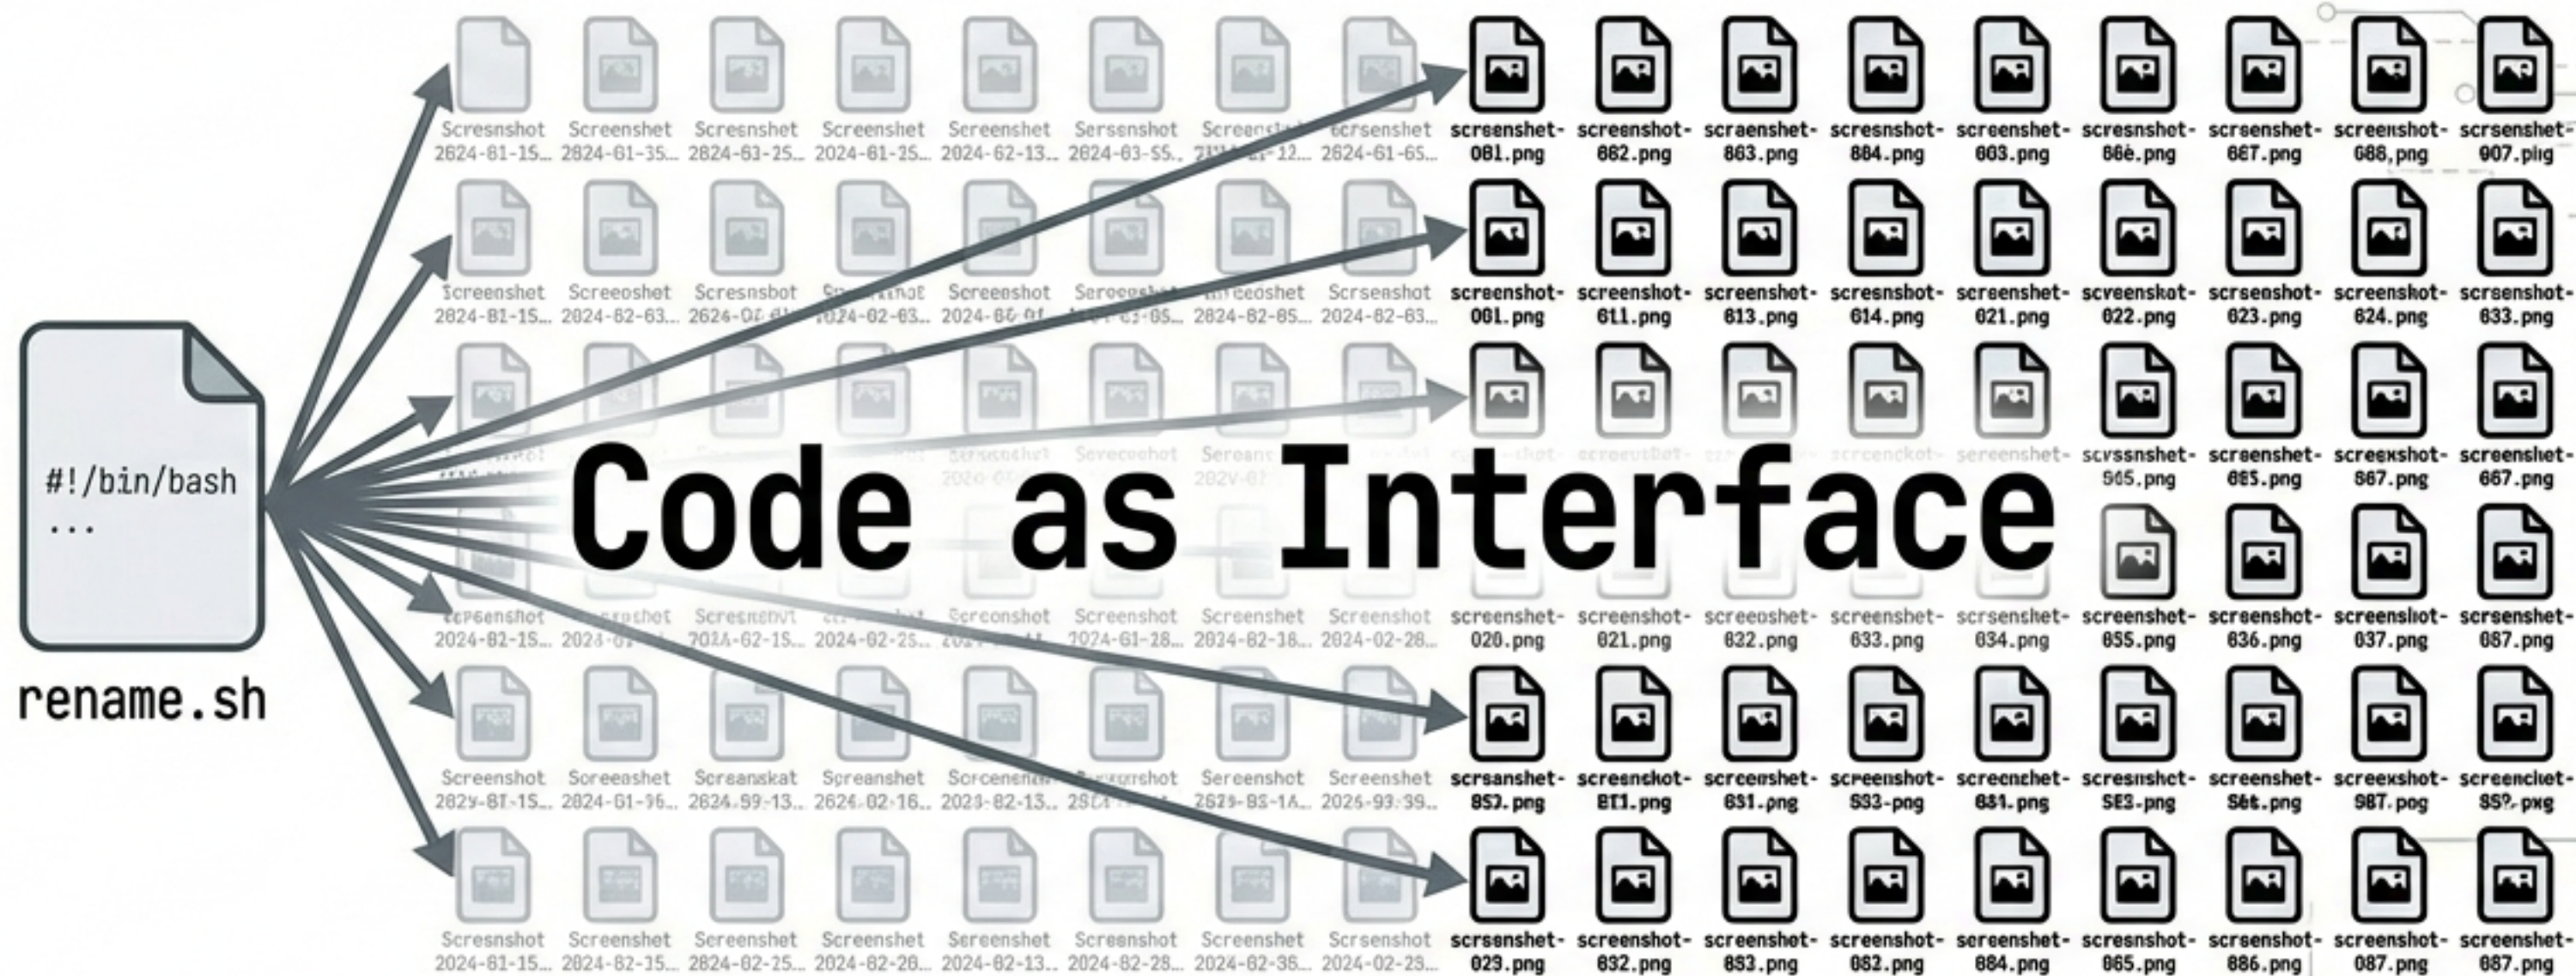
#!/bin/bash
...

rename.sh

Code as Interface

Scresnshot 2024-01-15... Screenshet 2024-01-35... Screenshet 2024-03-25... Screenshet 2024-01-25... Screenshet 2024-02-13... Sersenshot 2024-03-55... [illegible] Scrsenshet 2024-01-65...

screenshet-001.png screenshot-002.png scraenshet-003.png scresnshot-004.png screenshet-003.png scresnshet-006.png scraenshet-007.png screenshot-008.png scrsenshet-007.png

Screenshet 2024-01-15... Screeoshet 2024-02-03... Scresnsbot 2024-0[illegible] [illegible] 2024-02-03... Screeoshot 2024-0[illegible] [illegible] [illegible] 2024-02-05... Scrsenshot 2024-02-03...

screenshet-001.png screenshot-011.png screenshet-013.png scresnsbot-014.png screenshet-021.png scveenskot-022.png scrseoshot-023.png screenshot-024.png scrsenshot-033.png

scvssnshet-065.png screenshet-065.png screexshot-067.png screenshet-067.png

screenshet-020.png screenshot-021.png screeoshet-032.png screenshet-033.png scrsenshet-034.png screenshet-055.png screenshot-036.png screenshot-037.png scrsenshet-067.png

Screenshot 2024-02-15... Screenshot 2024-02-15... Screenshot 2024-02-25... Screenshot 2024-01-28... Screenshet 2024-02-18... Screenshot 2024-02-28...

Screenshot 2024-01-15... Screeeshet 2024-01-96... Screanskat 2024-99-13... Spreanshet 2024-02-16... Sorcenenar 2024-02-13... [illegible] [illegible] Screenshet 2024-03-39...

scrsanshet-050.png screenskot-011.png screemshet-031.png screenshot-033-png screenchet-001.png scresnshct-SE3.png screenshet-S6t.png screexshot-987.png screencket-05?.png

Scresnshot 2024-01-15... Screenshet 2024-02-35... Screenshet 2024-02-25... Screenshet 2024-02-20... Screenshet 2024-02-13... Screenshot 2024-02-28... Screenshot 2024-02-36... Scrsenshot 2024-02-29...

scrsenshet-029.png screenshot-032.png screenshet-053.png screenshot-082.png screenshet-084.png scresnshot-065.png scrsenshot-086.png screenshot-087.png screenshet-087.png